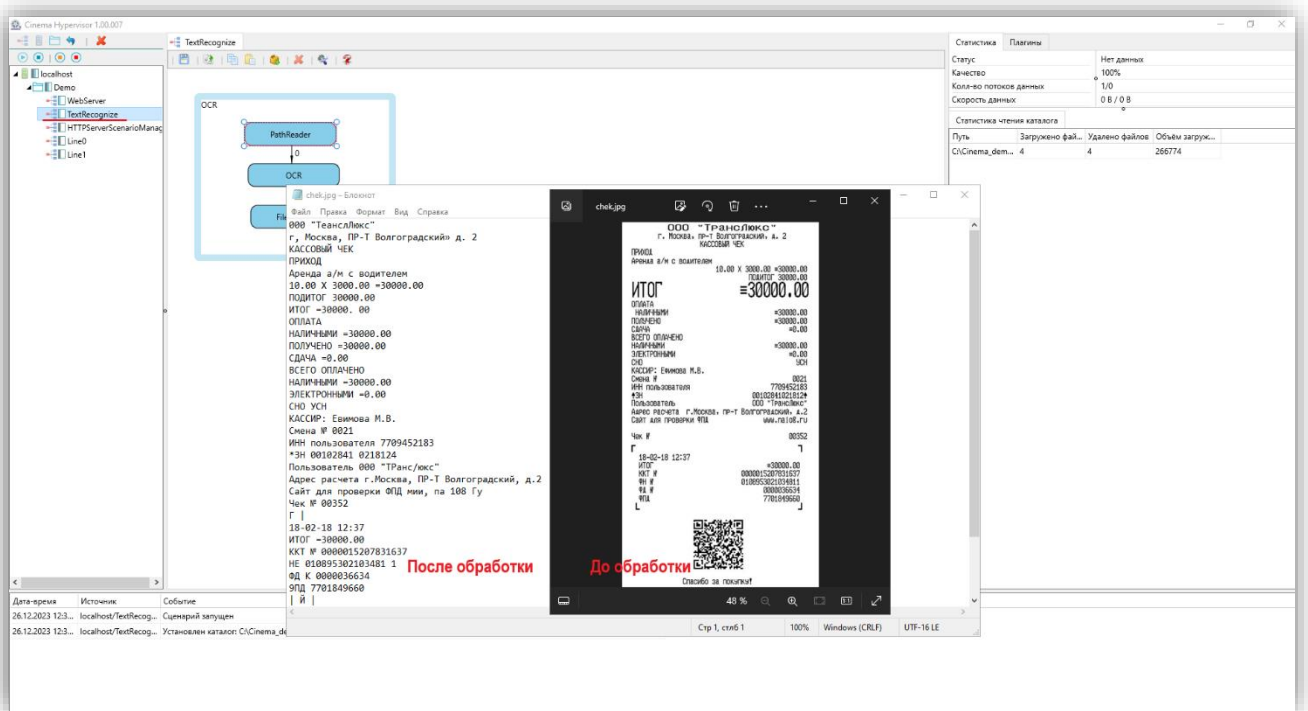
Cinema Hypervisor 1.00.007

localhost
Demo
WebServer
TextRecognize
HTTPServerScenarioManag
Line0
Line1

TextRecognize

OCR
PathReader
0
OCR
Fil

Статистика | Плагины

| Статус | Нет данных |
|---|---|
| Качество | 100% |
| Колл-во потоков данных | 1/0 |
| Скорость данных | 0 B / 0 B |

Статистика чтения каталога

| Путь | Загружено фай... | Удалено файлов | Объём загруж... |
|---|---|---|---|
| C:\Cinema_dem... | 4 | 4 | 266774 |

chek.jpg – Блокнот
Файл Правка Формат Вид Справка
000 "ТеанслЛюкс"
г, Москва, ПР-Т Волгоградский» д. 2
КАССОВЫЙ ЧЕК
ПРИХОД
Аренда а/м с водителем
10.00 X 3000.00 =30000.00
ПОДИТОГ 30000.00
ИТОГ =30000. 00
ОПЛАТА
НАЛИЧНЫМИ =30000.00
ПОЛУЧЕНО =30000.00
СДАЧА =0.00
ВСЕГО ОПЛАЧЕНО
НАЛИЧНЫМИ =30000.00
ЭЛЕКТРОННЫМИ =0.00
СНО УСН
КАССИР: Евимова М.В.
Смена № 0021
ИНН пользователя 7709452183
*ЗН 00102841 0218124
Пользователь 000 "ТРанс/юкс"
Адрес расчета г.Москва, ПР-Т Волгоградский, д.2
Сайт для проверки ФПД мии, па 108 Гу
Чек № 00352
Г |
18-02-18 12:37
ИТОГ -30000.00
ККТ № 0000015207831637
НЕ 010895302103481 1
ФД К 0000036634
ФПД 7701849660
| Й |

После обработки

chek.jpg

ООО "ТрансЛюкс"
г. Москва, пр-т Волгоградский, д. 2
КАССОВЫЙ ЧЕК
ПРИХОД
Аренда а/м с водителем
10.00 X 3000.00 =30000.00
ПОДИТОГ 30000.00
ИТОГ ≡30000.00
ОПЛАТА
НАЛИЧНЫМИ ≡30000.00
ПОЛУЧЕНО ≡30000.00
СДАЧА ≡0.00
ВСЕГО ОПЛАЧЕНО
НАЛИЧНЫМИ ≡30000.00
ЭЛЕКТРОННЫМИ ≡0.00
СНО УСН
КАССИР: Евимова М.В.
Смена № 0021
ИНН пользователя 7709452183
*ЗН 00102841021812*
Пользователь ООО "ТрансЛюкс"
Адрес расчета г.Москва, пр-т Волгоградский, д.2
Сайт для проверки ФПД www.nalog.ru
Чек № 00352
18-02-18 12:37
ИТОГ ≡30000.00
ККТ № 0000015207831637
ФН № 0108953021034811
ФД № 0000036634
ФПД 7701849660
Спасибо за покупку!

До обработки

48 %

Стр 1, стлб 1 | 100% | Windows (CRLF) | UTF-16 LE

| Дата-время | Источник | Событие |
|---|---|---|
| 26.12.2023 12:3... | localhost/TextRecog... | Сценарий запущен |
| 26.12.2023 12:3... | localhost/TextRecog... | Установлен каталог: C:\Cinema_de |